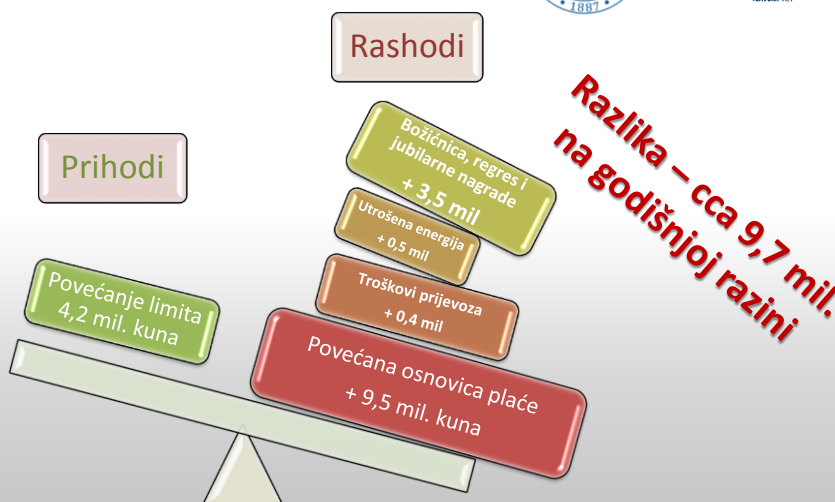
1887

Rashodi

Prihodi

Razlika – cca 9,7 mil. na godišnjoj razini

Božićnica, regres i jubilarne nagrade + 3,5 mil

Utrošena energija + 0,5 mil

Troškovi prijevoza + 0,4 mil

Povećanje limita 4,2 mil. kuna

Povećana osnovica plaće + 9,5 mil. kuna